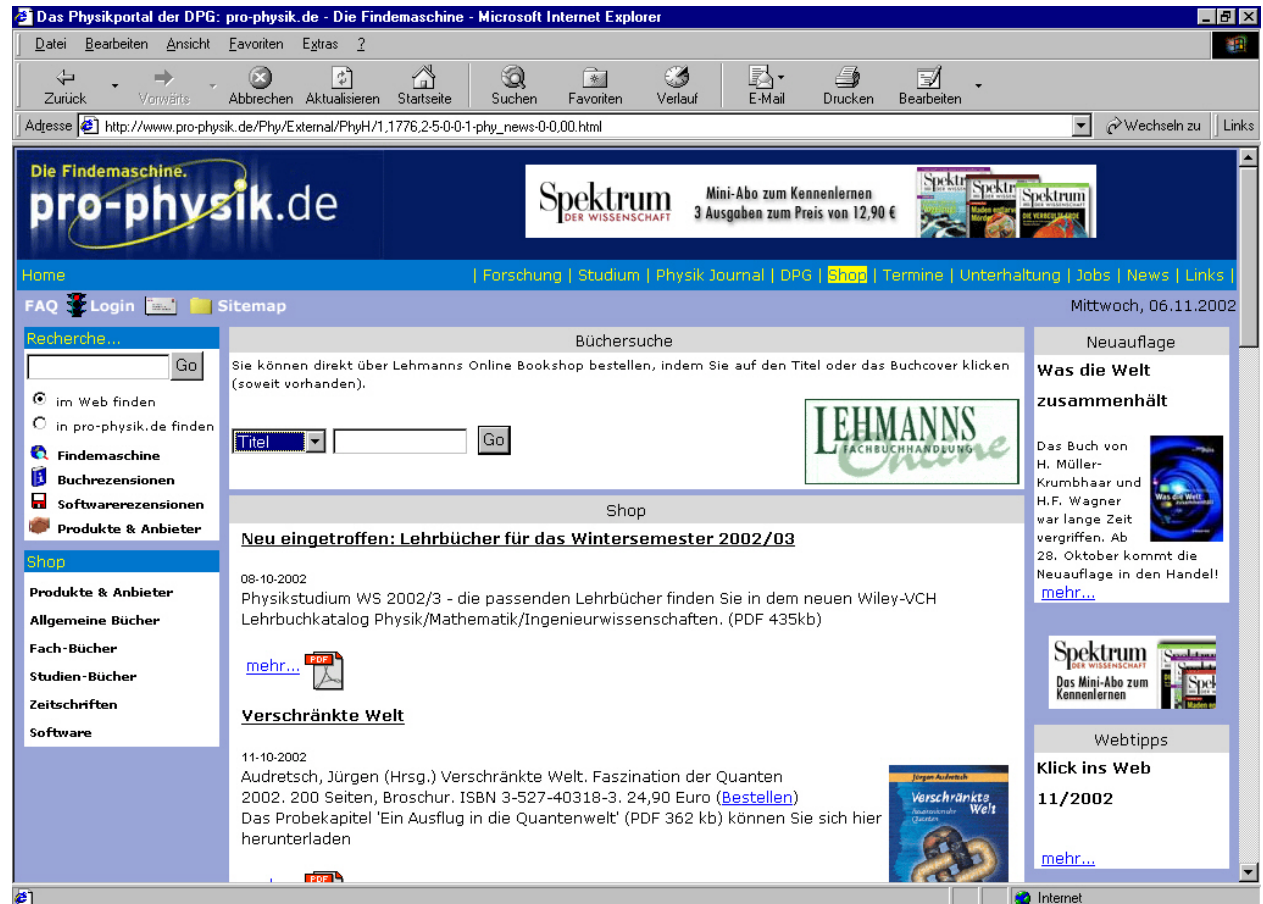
Das Physikportal der DPG: pro-physik.de - Die Findemaschine - Microsoft Internet Explorer

Datei Bearbeiten Ansicht Favoriten Extras ?

Zurück Vorwärts Abbrechen Aktualisieren Startseite Suchen Favoriten Verlauf E-Mail Drucken Bearbeiten

Adresse http://www.pro-physik.de/Phy/External/PhyH/1,1776,2-5-0-0-1-phy_news-0-0,00.html Wechseln zu Links

Die Findemaschine. pro-physik.de

Spektrum DER WISSENSCHAFT Mini-Abo zum Kennenlernen 3 Ausgaben zum Preis von 12,90 €

Home | Forschung | Studium | Physik Journal | DPG | Shop | Termine | Unterhaltung | Jobs | News | Links |

FAQ Login Sitemap Mittwoch, 06.11.2002

Recherche...
Go
im Web finden
in pro-physik.de finden
Findemaschine
Buchrezensionen
Softwarerezensionen
Produkte & Anbieter

Shop
Produkte & Anbieter
Allgemeine Bücher
Fach-Bücher
Studien-Bücher
Zeitschriften
Software

Büchersuche
Sie können direkt über Lehmanns Online Bookshop bestellen, indem Sie auf den Titel oder das Buchcover klicken (soweit vorhanden).
Titel Go
LEHMANNS FACHBUCHHANDLUNG Online

Shop
Neu eingetroffen: Lehrbücher für das Wintersemester 2002/03

08-10-2002
Physikstudium WS 2002/3 - die passenden Lehrbücher finden Sie in dem neuen Wiley-VCH Lehrbuchkatalog Physik/Mathematik/Ingenieurwissenschaften. (PDF 435kb)

mehr... PDF

Verschränkte Welt

11-10-2002
Audretsch, Jürgen (Hrsg.) Verschränkte Welt. Faszination der Quanten
2002. 200 Seiten, Broschur. ISBN 3-527-40318-3. 24,90 Euro (Bestellen)
Das Probekapitel 'Ein Ausflug in die Quantenwelt' (PDF 362 kb) können Sie sich hier herunterladen

Jürgen Audretsch Verschränkte Welt

Neuauflage
Was die Welt zusammenhält
Das Buch von H. Müller-Krumbhaar und H.F. Wagner war lange Zeit vergriffen. Ab 28. Oktober kommt die Neuauflage in den Handel!
mehr...

Spektrum DER WISSENSCHAFT Das Mini-Abo zum Kennenlernen

Webtipps
Klick ins Web 11/2002
mehr...

Internet